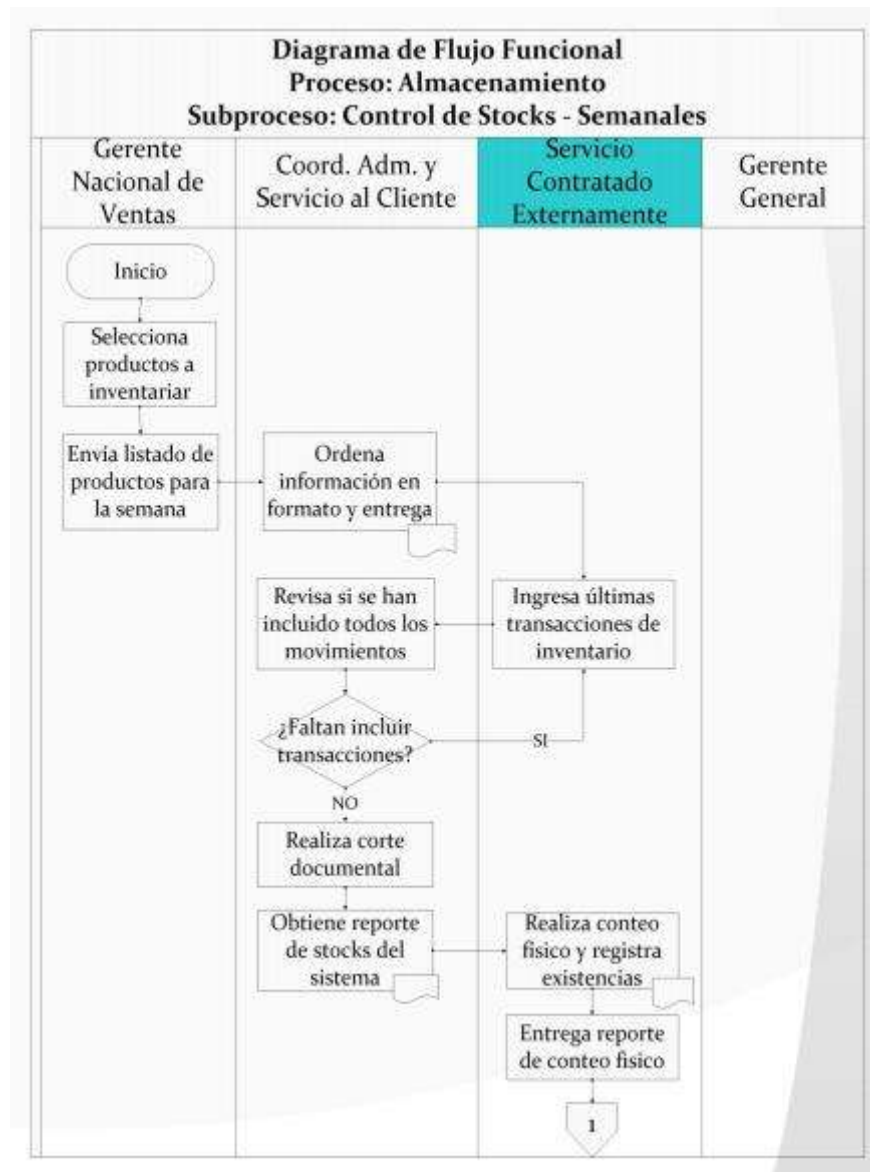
Diagrama de Flujo Funcional
Proceso: Almacenamiento
Subproceso: Control de Stocks - Semanales

| Gerente Nacional de Ventas | Coord. Adm. y Servicio al Cliente | Servicio Contratado Externamente | Gerente General |
|---|---|---|---|

Inicio

Selecciona productos a inventariar

Envía listado de productos para la semana

Ordena información en formato y entrega

Revisa si se han incluido todos los movimientos

Ingresa últimas transacciones de inventario

¿Faltan incluir transacciones?

SI

NO

Realiza corte documental

Obtiene reporte de stocks del sistema

Realiza conteo físico y registra existencias

Entrega reporte de conteo físico

1